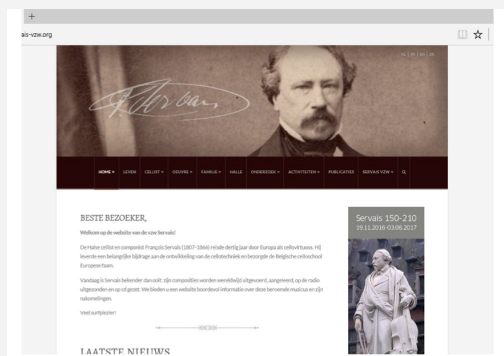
+

ais-vzw.org

HOME LEVEN CELLIST OEUVRE FAMILIE HALLE ONDERZOEK ACTIVITEITEN PUBLICATIES SERVAIS VZW

BESTE BEZOEKER,

Welkom op de website van de vzw Servais!

De Halse cellist en componist François Servais (1807-1866) reisde dertig jaar door Europa als cellovirtuoos. Hij leverde een belangrijke bijdrage aan de cellotechniek en bezorgde de Belgische celloschool Europese faam.

Vandaag is Servais bekender dan ooit: zijn composities worden wereldwijd uitgevoerd, aangeleerd, op de radio uitgezonden en op cd gezet. We bieden u een website boordevol informatie over deze beroemde musicus en zijn nakomelingen.

Veel surfplezier!

LAATSTE NIEUWS

Servais 150-210
15.11.2016-03.06.2017